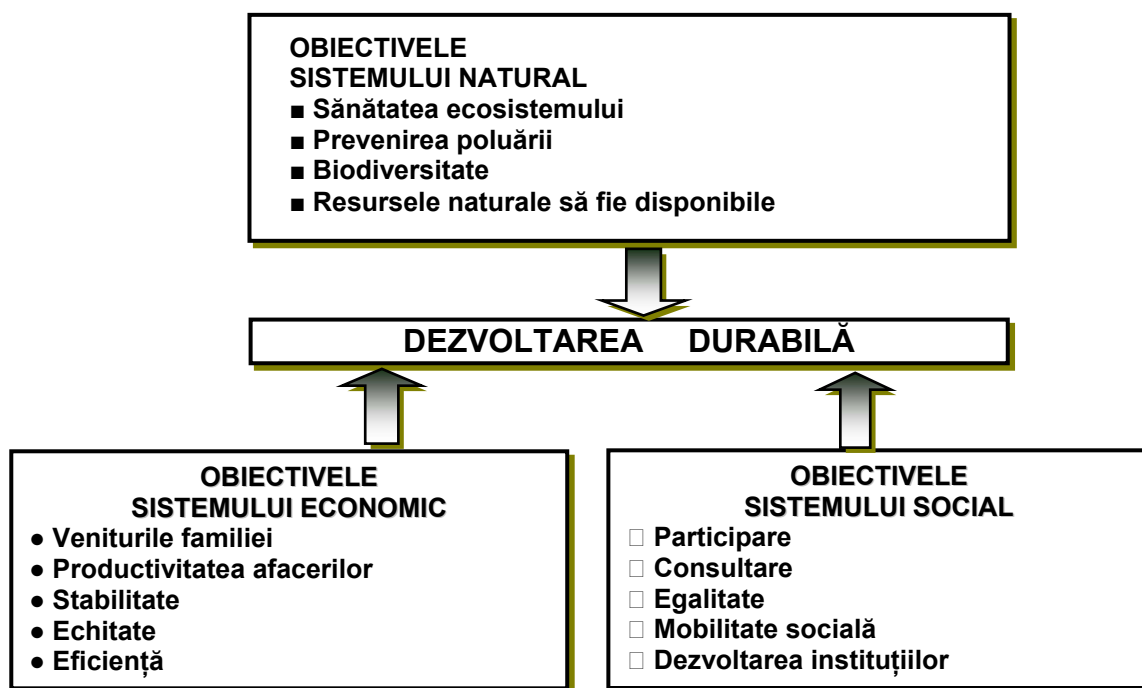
OBIECTIVELE
SISTEMULUI NATURAL
■ Sănătatea ecosistemului
■ Prevenirea poluării
■ Biodiversitate
■ Resursele naturale să fie disponibile

DEZVOLTAREA DURABILĂ

OBIECTIVELE
SISTEMULUI ECONOMIC
● Veniturile familiei
● Productivitatea afacerilor
● Stabilitate
● Echitate
● Eficiență

OBIECTIVELE
SISTEMULUI SOCIAL
□ Participare
□ Consultare
□ Egalitate
□ Mobilitate socială
□ Dezvoltarea instituțiilor